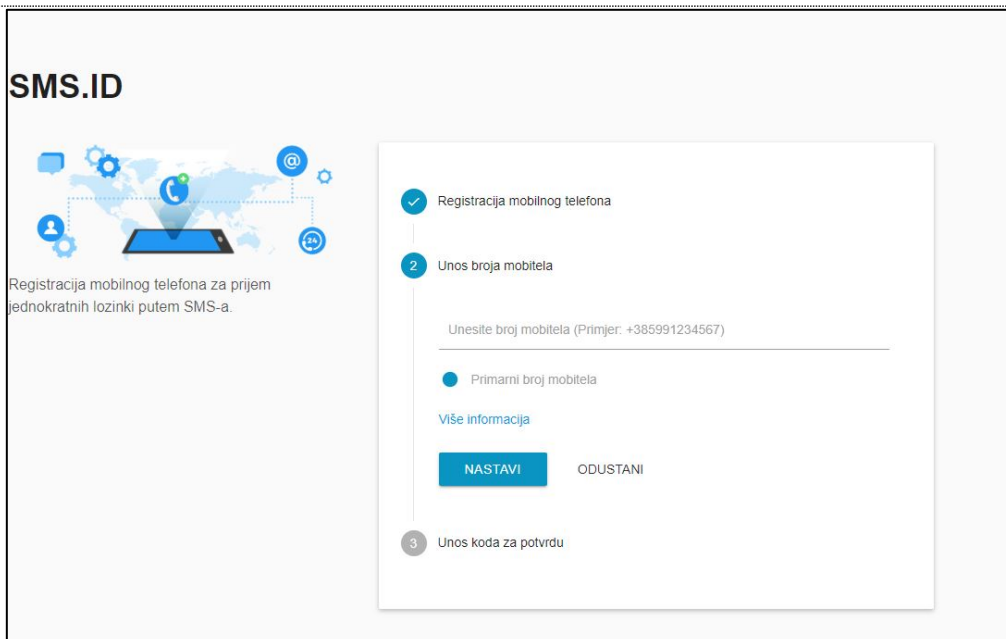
SMS.ID

@

24

Registracija mobilnog telefona za prijem jednokratnih lozinki putem SMS-a.

Registracija mobilnog telefona

2 Unos broja mobitela

Unesite broj mobitela (Primjer: +385991234567)

Primarni broj mobitela

Više informacija

NASTAVI ODUSTANI

3 Unos koda za potvrdu